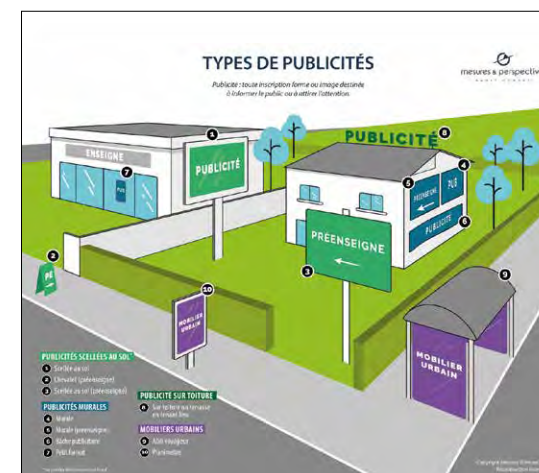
TYPES DE PUBLICITÉS

Publicité : toute inscription forme ou image destinée à informer le public ou à attirer l'attention.

mesures & perspectives

ENSEIGNE

PLV

PUBLICITÉ

PUBLICITÉ

PRÉENSEIGNE

PLV

PUBLICITÉ

PRÉENSEIGNE

PE

MOBILIER URBAIN

MOBILIER URBAIN

1 2 3 4 5 6 7 8 9 10

PUBLICITÉS SCELLÉES AU SOL

1 Scellée au sol
2 Chevalet (préenseigne)
3 Scellée au sol (préenseigne)

PUBLICITÉS MURALES

4 Murale
5 Murale (préenseigne)
6 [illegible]
7 Petit format

PUBLICITÉ SUR TOITURE

8 Sur toiture ou terrasse en tenant lieu

MOBILIERS URBAINS

9 Abri voyageur
10 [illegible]

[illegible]